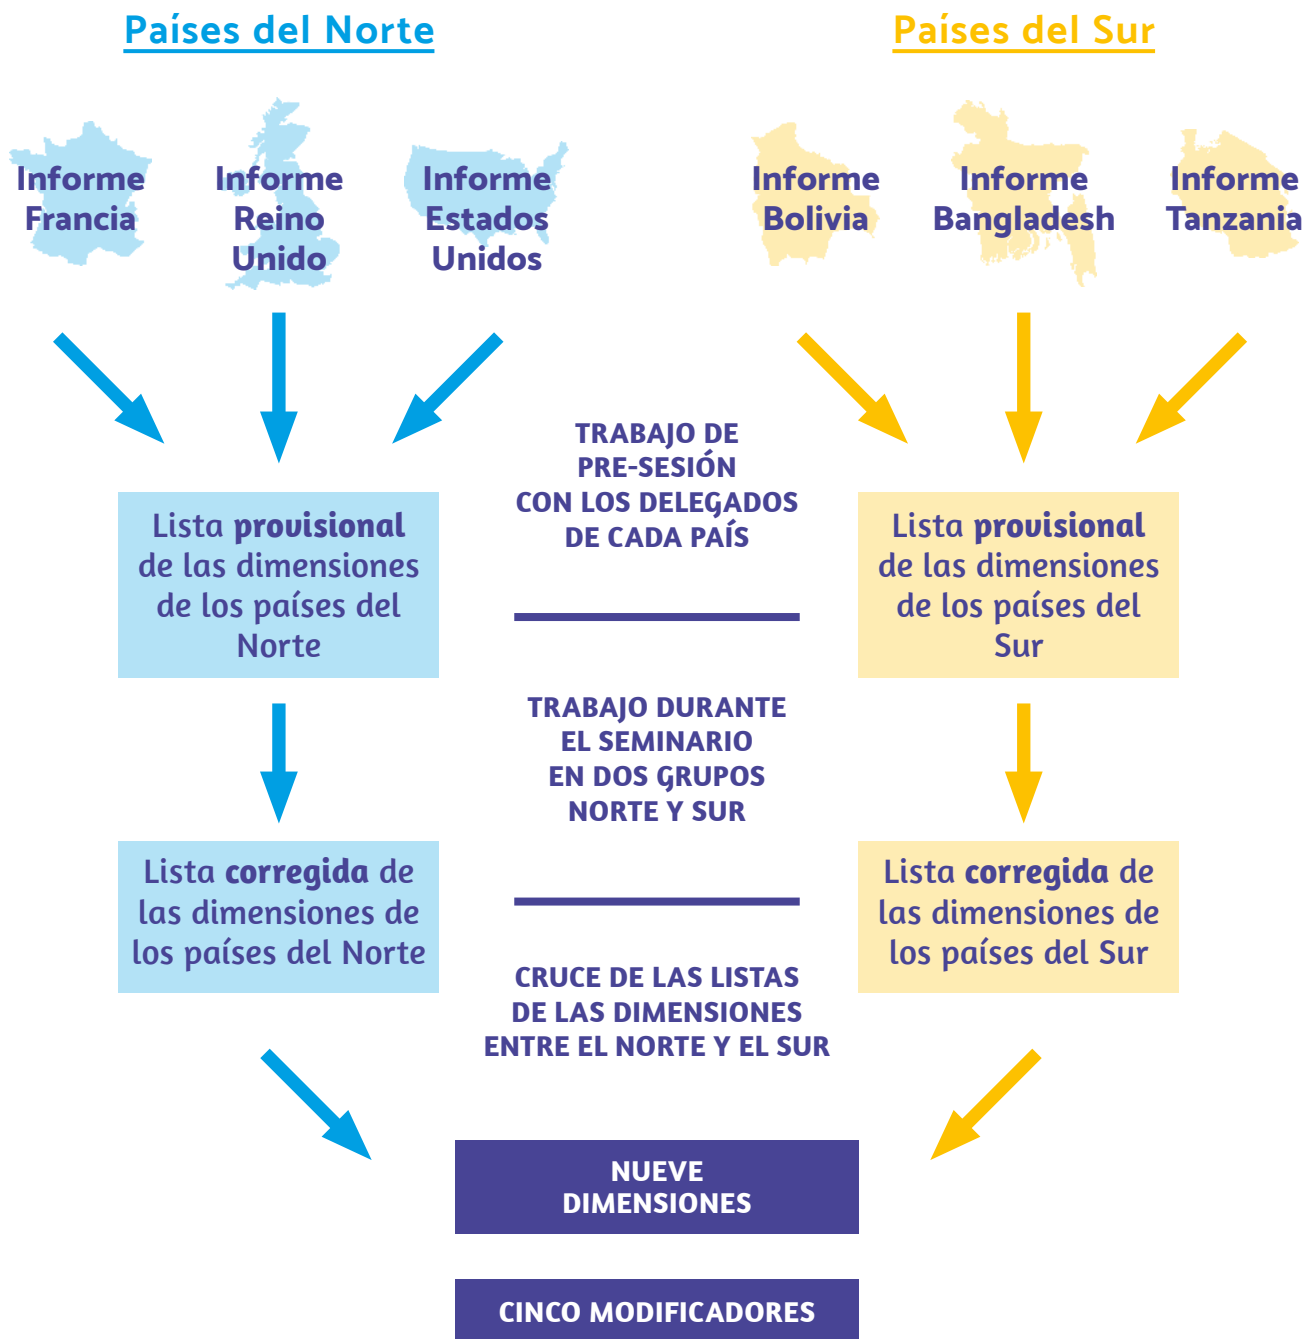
Países del Norte

Países del Sur

Informe Francia

Informe Reino Unido

Informe Estados Unidos

Informe Bolivia

Informe Bangladesh

Informe Tanzania

TRABAJO DE PRE-SESIÓN CON LOS DELEGADOS DE CADA PAÍS

Lista provisional de las dimensiones de los países del Norte

Lista provisional de las dimensiones de los países del Sur

TRABAJO DURANTE EL SEMINARIO EN DOS GRUPOS NORTE Y SUR

Lista corregida de las dimensiones de los países del Norte

Lista corregida de las dimensiones de los países del Sur

CRUCE DE LAS LISTAS DE LAS DIMENSIONES ENTRE EL NORTE Y EL SUR

NUEVE DIMENSIONES

CINCO MODIFICADORES